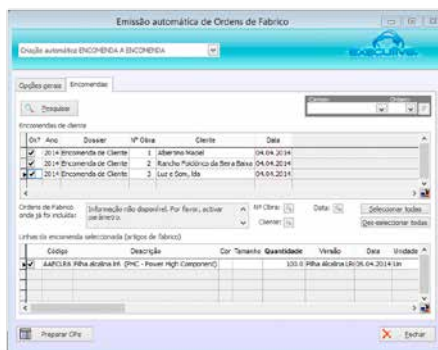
Emissão automática de Ordens de Fabrico

Criação automática ENCOMENDA A ENCOMENDA

EXECUTIVE

Opções gerais | Encomendas

Pesquisar

Campo | Ordem

Encomendas de cliente

| Ok? | Ano | Dossier | Nº Obra | Cliente | Data |
|---|---|---|---|---|---|
| ✔ | 2014 | Encomenda de Cliente | 1 | Albertino Maciel | 04.04.2014 |
| ✔ | 2014 | Encomenda de Cliente | 2 | Rancho Folclórico da Beira Baixa | 04.04.2014 |
| ✔ | 2014 | Encomenda de Cliente | 3 | Luz e Som, lda | 04.04.2014 |

Ordens de Fabrico onde já foi incluída: Informação não disponível. Por favor, activar parâmetro.

Nº Obra: | Data: | Cliente:

Seleccionar todas

Des-seleccionar todas

Linhas da encomenda seleccionada (artigos de fabrico)

| | Código | Descrição | Cor | Tamanho | Quantidade | Versão | Data | Unidade |
|---|---|---|---|---|---|---|---|---|
| ✔ | AAPCLR6 | Pilha alcalina R6 (PHC - Power High Component) | | | 100.0 | Pilha alcalina LR6 | 06.04.2014 | Un |

Preparar OFs

Fechar